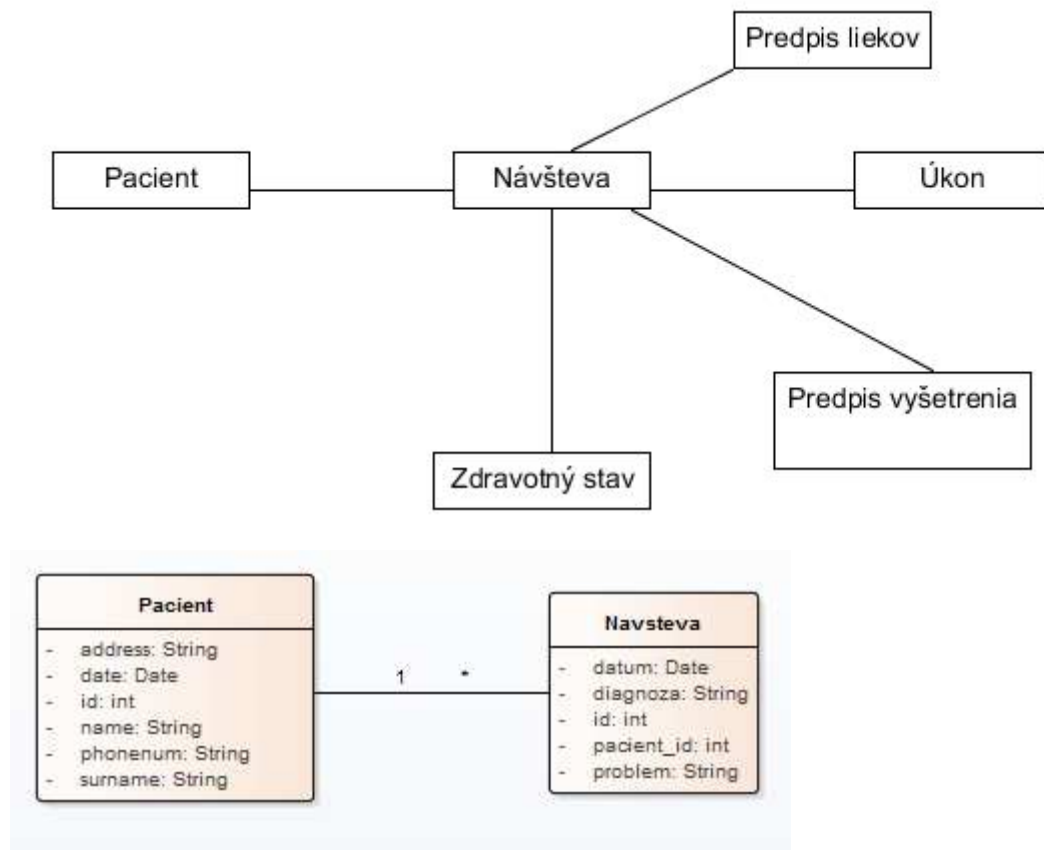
Predpis liekov

Pacient

Návšteva

Úkon

Predpis vyšetrenia

Zdravotný stav

Pacient
- address: String
- date: Date
- id: int
- name: String
- phonenum: String
- surname: String

1

*

Navsteva
- datum: Date
- diagnoza: String
- id: int
- pacient_id: int
- problem: String